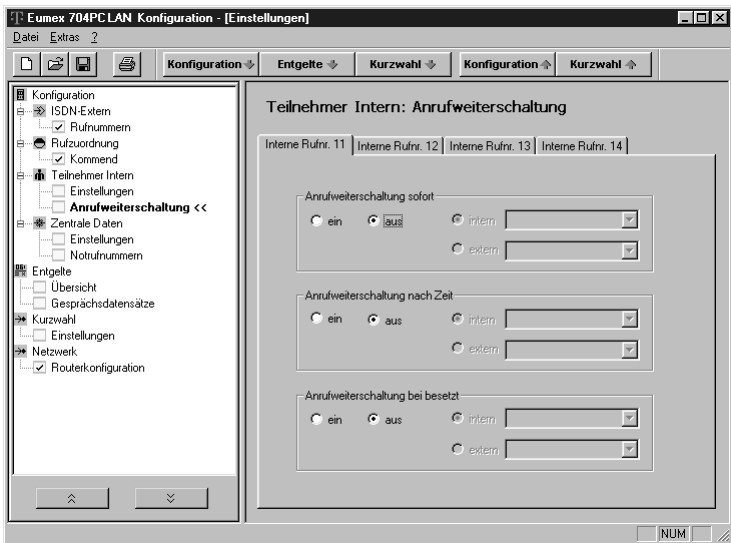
Eumex 704PC LAN Konfiguration - [Einstellungen]

Datei Extras ?

Konfiguration Entgelte Kurzwahl Konfiguration Kurzwahl

Konfiguration
ISDN-Extern
Rufnummern
Rufzuordnung
Kommend
Teilnehmer Intern
Einstellungen
Anrufweiterschaltung <<
Zentrale Daten
Einstellungen
Notrufnummern
Entgelte
Übersicht
Gesprächsdatensätze
Kurzwahl
Einstellungen
Netzwerk
Routerkonfiguration

Teilnehmer Intern: Anrufweiterschaltung

Interne Rufnr. 11 | Interne Rufnr. 12 | Interne Rufnr. 13 | Interne Rufnr. 14

Anrufweiterschaltung sofort
ein aus intern
extern

Anrufweiterschaltung nach Zeit
ein aus intern
extern

Anrufweiterschaltung bei besetzt
ein aus intern
extern

NUM